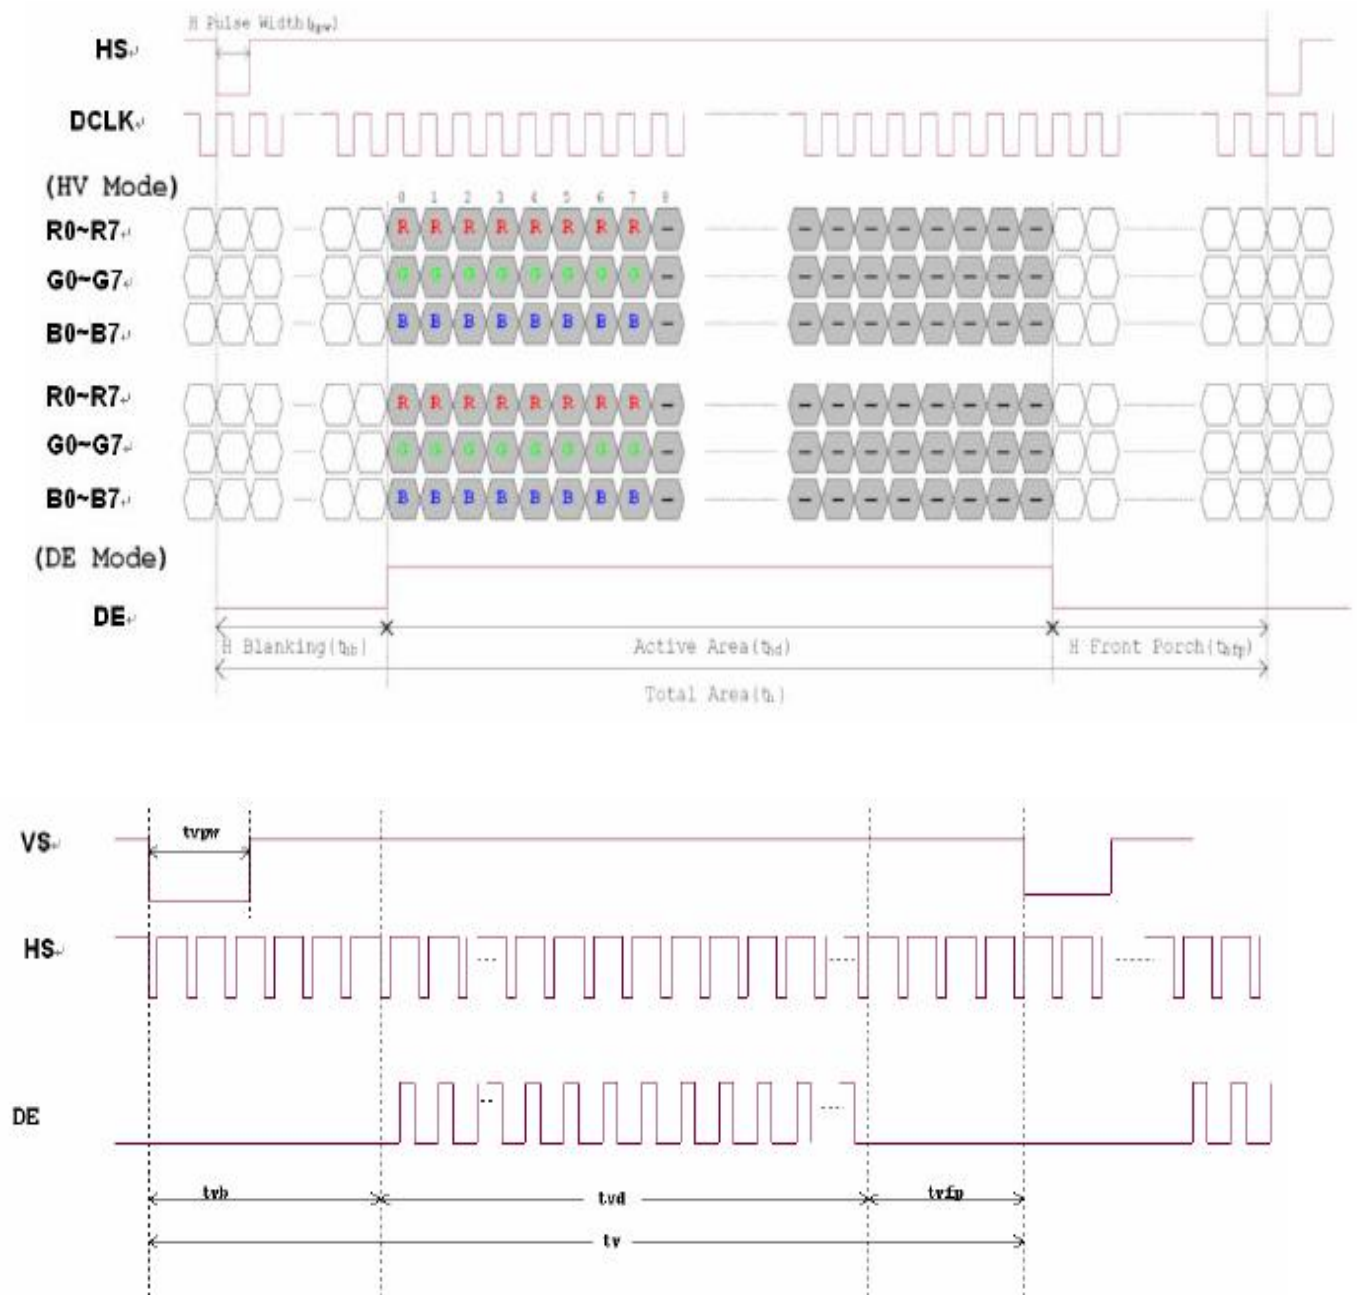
H Pulse Width($t_{hpw}$)

HS

DCLK

(HV Mode)

0 1 2 3 4 5 6 7 8

R0~R7 R R R R R R R R —

G0~G7 G G G G G G G G —

B0~B7 B B B B B B B B —

R0~R7 R R R R R R R R —

G0~G7 G G G G G G G G —

B0~B7 B B B B B B B B —

(DE Mode)

DE

H Blanking($t_{hb}$)

Active Area($t_{hd}$)

H Front Porch($t_{hfp}$)

Total Area($t_h$)

VS

tvpw

HS

DE

tvb

tvd

tvfp

tv